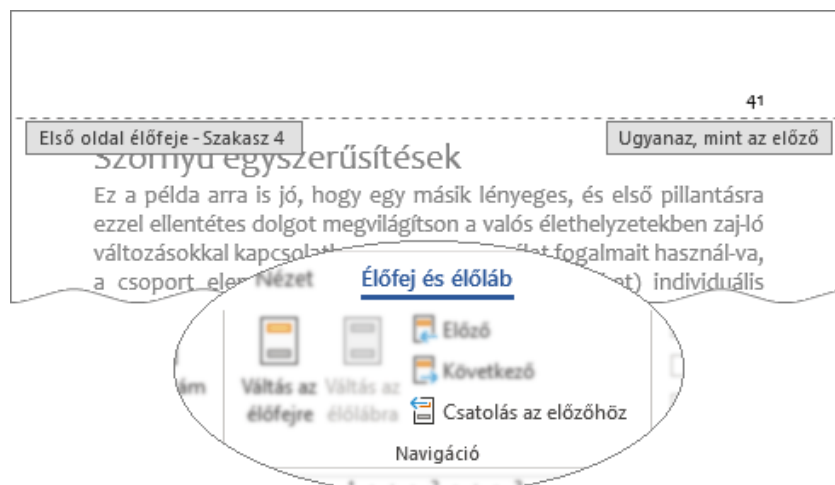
41

Első oldal élőfeje - Szakasz 4

Ugyanaz, mint az előző

Szörnyű egyszerűsítések

Ez a példa arra is jó, hogy egy másik lényeges, és első pillantásra ezzel ellentétes dolgot megvilágítson a valós élethelyzetekben zaj-ló változásokkal kapcsolatb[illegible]lat fogalmait használ-va, a csoport elem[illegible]et) individuális

Nézet

Élőfej és élőláb

Váltás az élőfejre

Váltás az élőlábra

Előző

Következő

Csatolás az előzőhöz

Navigáció